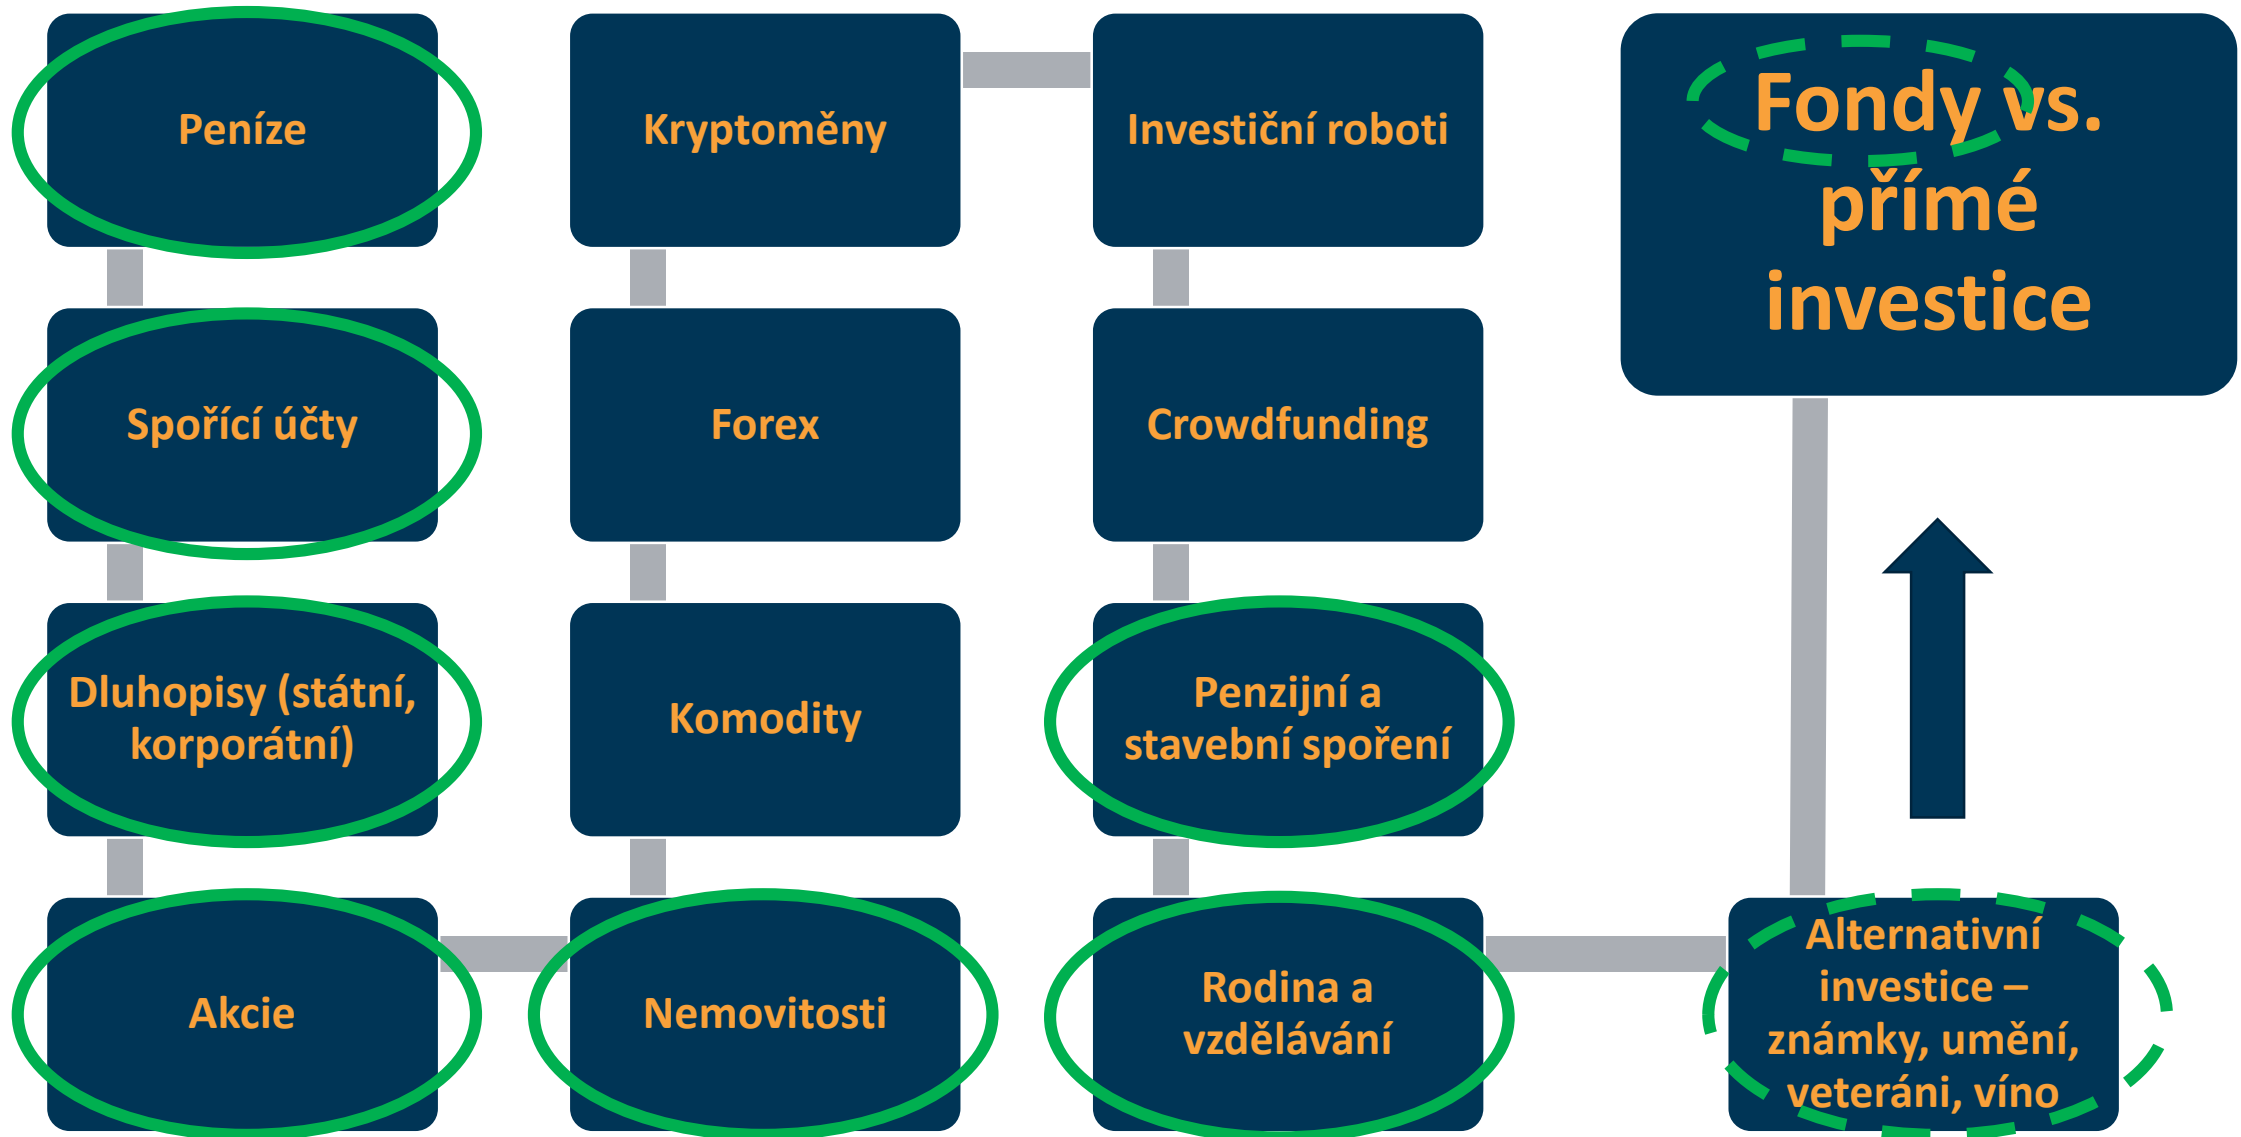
Peníze

Spořící účty

Dluhopisy (státní, korporátní)

Akcie

Kryptoměny

Forex

Komodity

Nemovitosti

Investiční roboti

Crowdfunding

Penzijní a stavební spoření

Rodina a vzdělávání

Fondy vs. přímé investice

Alternativní investice – známky, umění, veteráni, víno